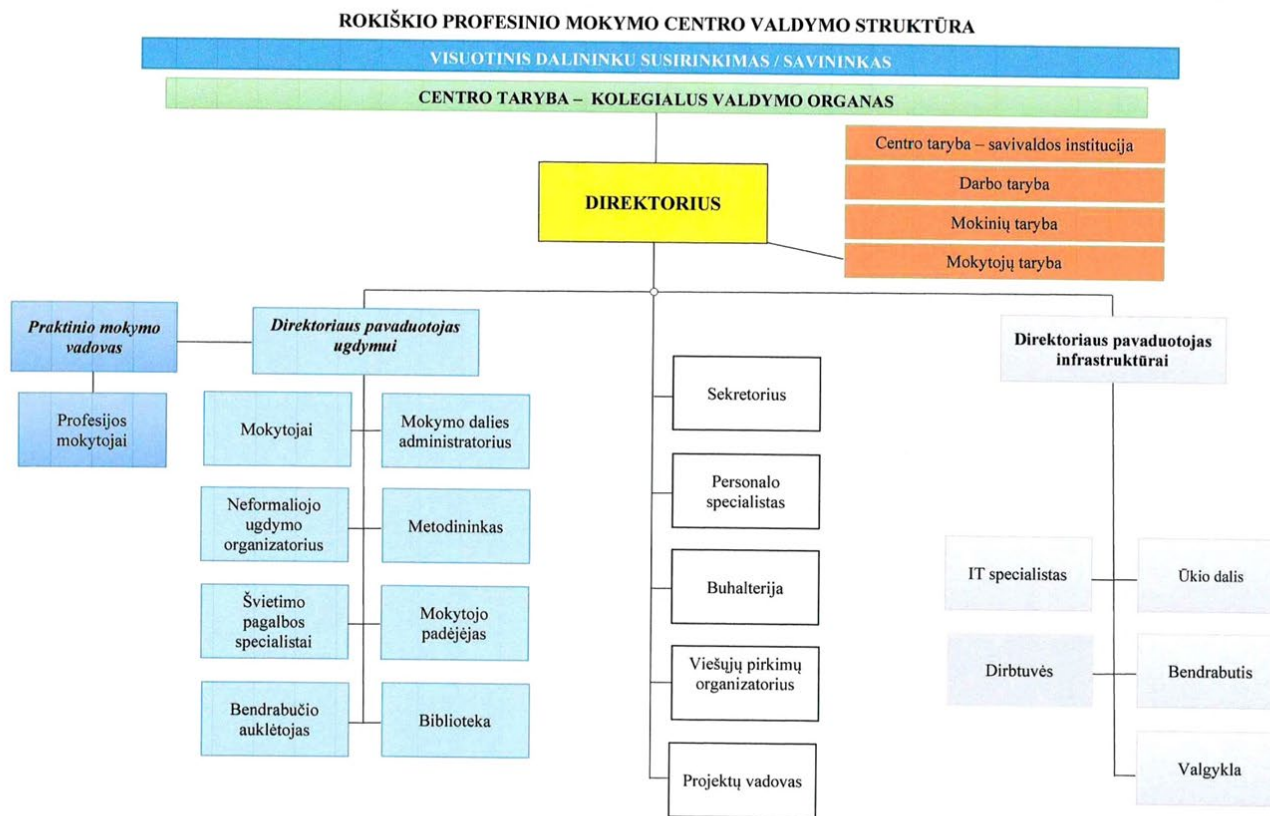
ROKIŠKIO PROFESINIO MOKYMO CENTRO VALDYMO STRUKTŪRA

VISUOTINIS DALININKU SUSIRINKIMAS / SAVININKAS

CENTRO TARYBA – KOLEGIALUS VALDYMO ORGANAS

Centro taryba – savivaldos institucija

Darbo taryba

Mokinių taryba

Mokytojų taryba

DIREKTORIUS

Praktinio mokymo vadovas

Profesijos mokytojai

Direktoriaus pavaduotojas ugdymui

Mokytojai

Mokymo dalies administratorius

Neformaliojo ugdymo organizatorius

Metodininkas

Švietimo pagalbos specialistai

Mokytojo padėjėjas

Bendrabučio auklėtojas

Biblioteka

Sekretorius

Personalo specialistas

Buhalterija

Viešųjų pirkimų organizatorius

Projektų vadovas

Direktoriaus pavaduotojas infrastruktūrai

IT specialistas

Ūkio dalis

Dirbtuvės

Bendrabutis

Valgykla